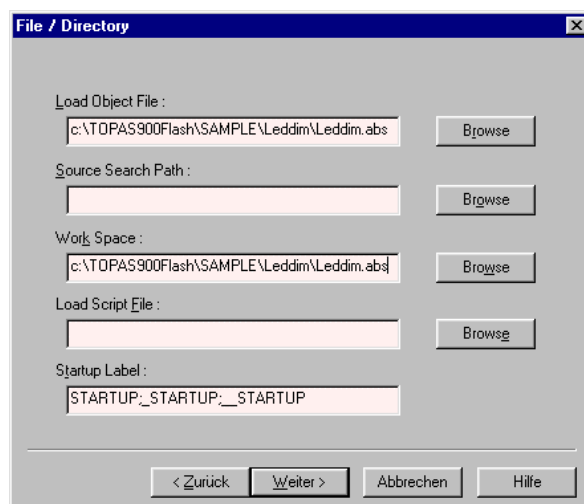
File / Directory

Load Object File :
c:\TOPAS900Flash\SAMPLE\Leddim\Leddim.abs
Browse

Source Search Path :
Browse

Work Space :
c:\TOPAS900Flash\SAMPLE\Leddim\Leddim.abs
Browse

Load Script File :
Browse

Startup Label :
STARTUP;_STARTUP;__STARTUP

< Zurück
Weiter >
Abbrechen
Hilfe